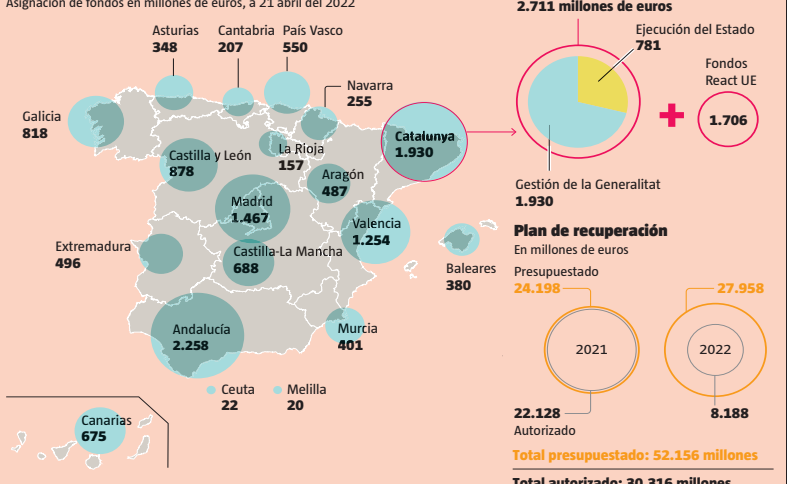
Asignación de fondos en millones de euros, a 21 abril del 2022

2.711 millones de euros

Asturias
348

Cantabria
207

País Vasco
550

Navarra
255

Galicia
818

Castilla y León
878

La Rioja
157

Catalunya
1.930

Aragón
487

Madrid
1.467

Valencia
1.254

Extremadura
496

Castilla-La Mancha
688

Baleares
380

Andalucía
2.258

Murcia
401

Ceuta
22

Melilla
20

Canarias
675

Ejecución del Estado
781

Fondos React UE
1.706

Gestión de la Generalitat
1.930

Plan de recuperación
En millones de euros

Presupuestado

24.198

27.958

2021

2022

22.128
Autorizado

8.188

Total presupuestado: 52.156 millones

Total autorizado: 30.316 millones